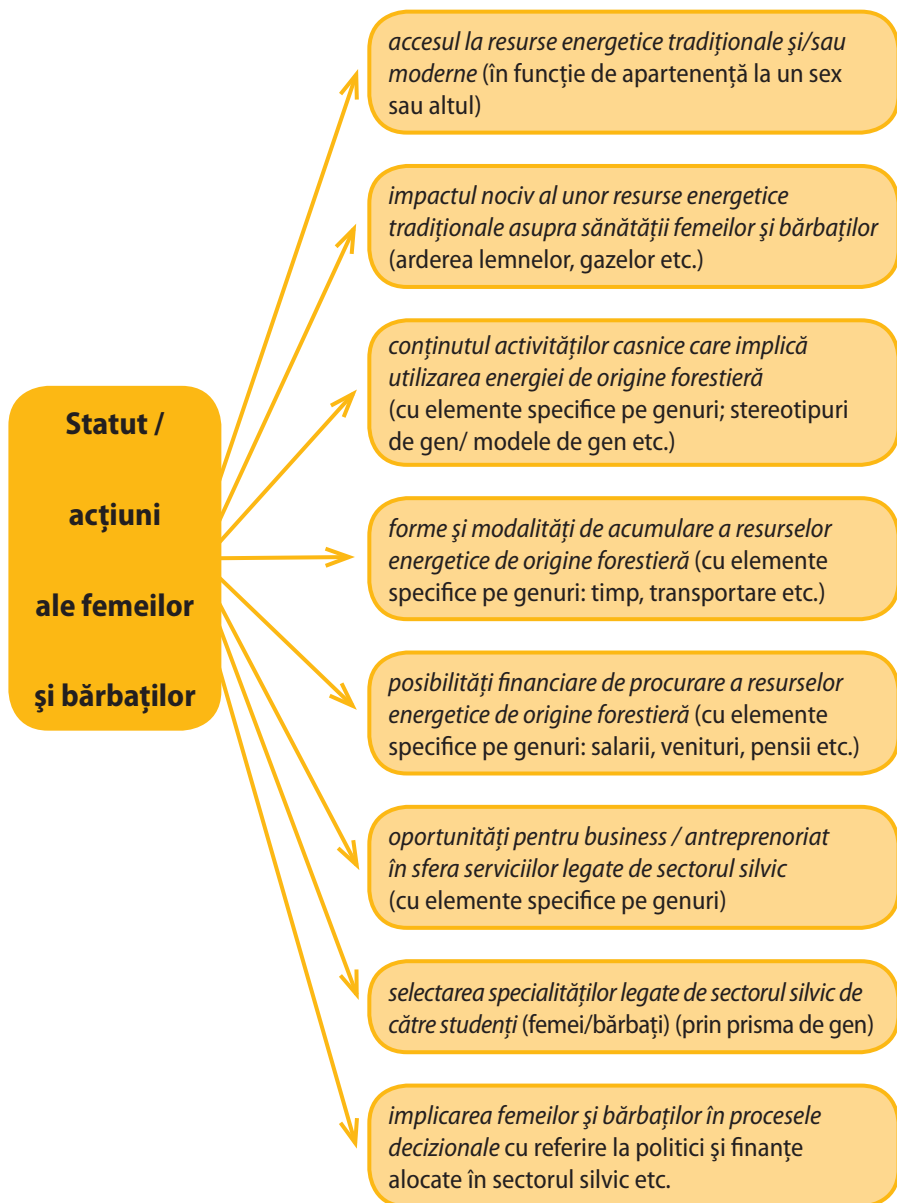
Statut /

acțiuni

ale femeilor

şi bărbaților

accesul la resurse energetice tradiționale şi/sau moderne (în funcție de apartenență la un sex sau altul)

impactul nociv al unor resurse energetice tradiționale asupra sănătății femeilor şi bărbaților (arderea lemnelor, gazelor etc.)

conținutul activităților casnice care implică utilizarea energiei de origine forestieră (cu elemente specifice pe genuri; stereotipuri de gen/ modele de gen etc.)

forme şi modalități de acumulare a resurselor energetice de origine forestieră (cu elemente specifice pe genuri: timp, transportare etc.)

posibilități financiare de procurare a resurselor energetice de origine forestieră (cu elemente specifice pe genuri: salarii, venituri, pensii etc.)

oportunități pentru business / antreprenoriat în sfera serviciilor legate de sectorul silvic (cu elemente specifice pe genuri)

selectarea specialităților legate de sectorul silvic de către studenți (femei/bărbați) (prin prisma de gen)

implicarea femeilor şi bărbaților în procesele decizionale cu referire la politici şi finanțe alocate în sectorul silvic etc.